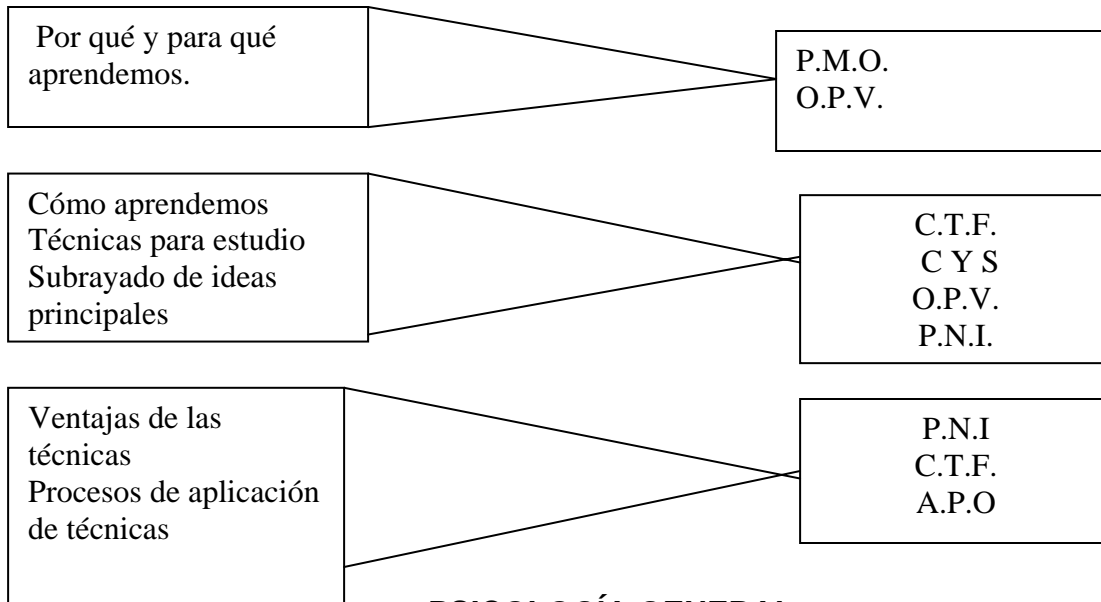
Por qué y para qué aprendemos.

P.M.O.
O.P.V.

Cómo aprendemos
Técnicas para estudio
Subrayado de ideas principales

C.T.F.
C Y S
O.P.V.
P.N.I.

Ventajas de las técnicas
Procesos de aplicación de técnicas

P.N.I
C.T.F.
A.P.O

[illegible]